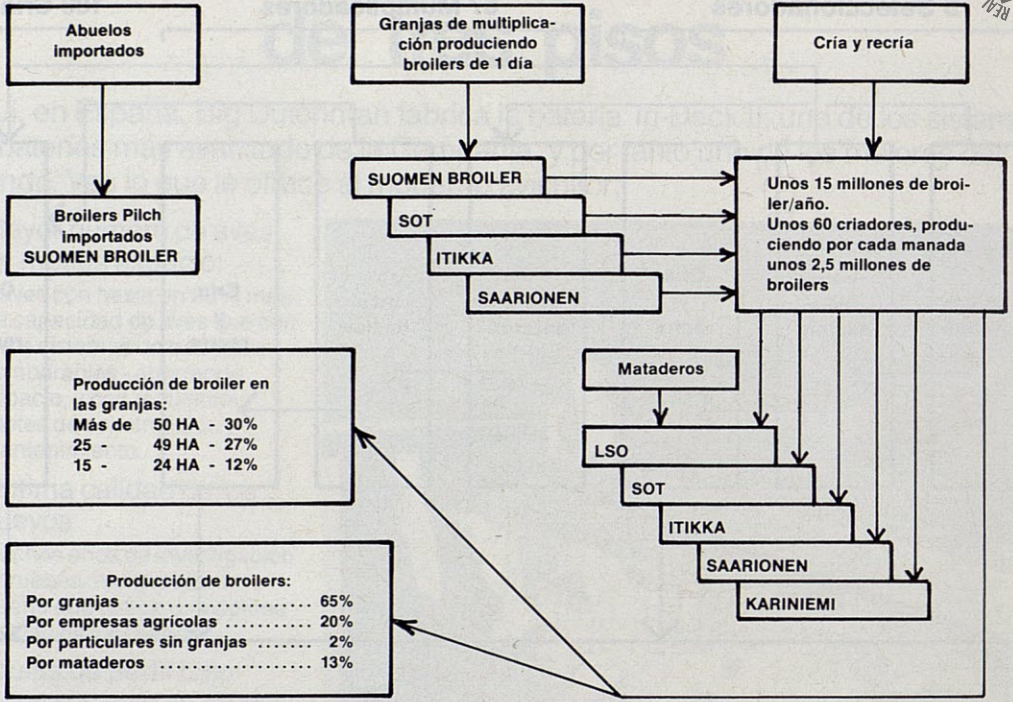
Abuelos importados

Granjas de multiplicación produciendo broilers de 1 día

Cría y recría

Broilers Pilch importados SUOMEN BROILER

SUOMEN BROILER

SOT

ITIKKA

SAARIONEN

Unos 15 millones de broiler/año.
Unos 60 criadores, produciendo por cada manada unos 2,5 millones de broilers

Producción de broiler en las granjas:
Más de 50 HA - 30%
25 - 49 HA - 27%
15 - 24 HA - 12%

Mataderos

LSO

SOT

ITIKKA

SAARIONEN

KARINIEMI

Producción de broilers:
Por granjas .............................. 65%
Por empresas agrícolas ........... 20%
Por particulares sin granjas ....... 2%
Por mataderos ....................... 13%